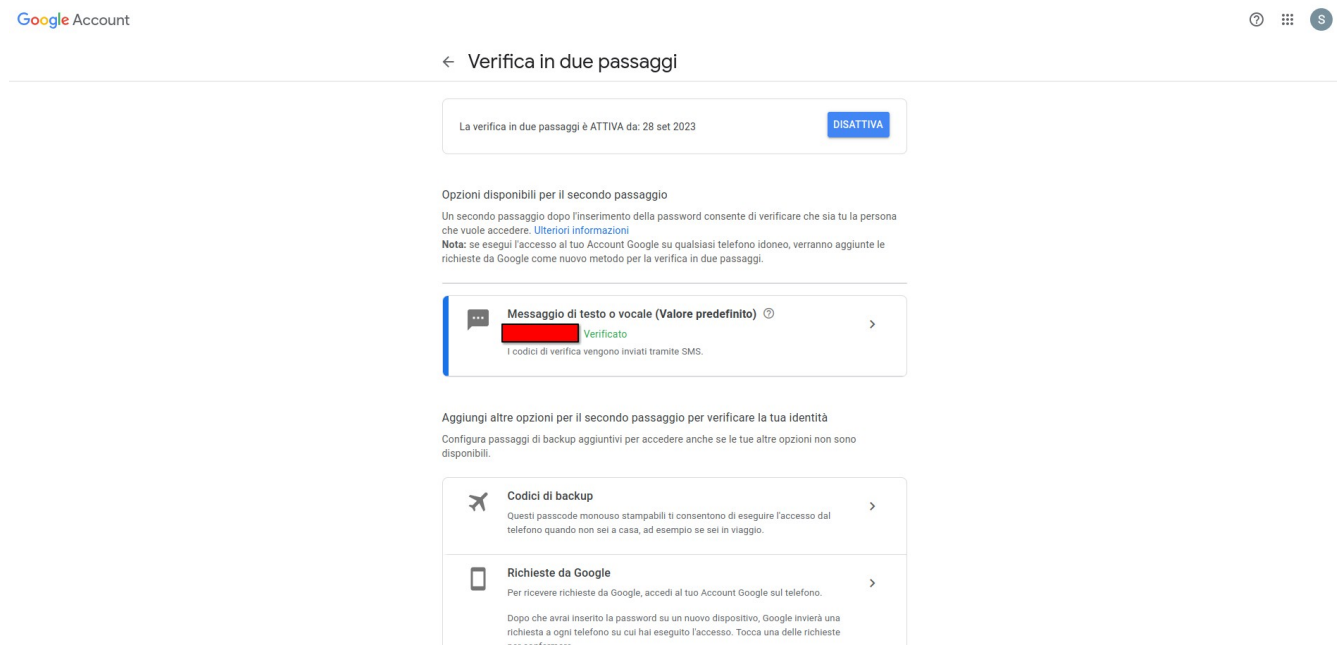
Google Account

S

← Verifica in due passaggi

La verifica in due passaggi è ATTIVA da: 28 set 2023

DISATTIVA

Opzioni disponibili per il secondo passaggio

Un secondo passaggio dopo l'inserimento della password consente di verificare che sia tu la persona che vuole accedere. Ulteriori informazioni
Nota: se esegui l'accesso al tuo Account Google su qualsiasi telefono idoneo, verranno aggiunte le richieste da Google come nuovo metodo per la verifica in due passaggi.

Messaggio di testo o vocale (Valore predefinito)
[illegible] Verificato
I codici di verifica vengono inviati tramite SMS.

Aggiungi altre opzioni per il secondo passaggio per verificare la tua identità

Configura passaggi di backup aggiuntivi per accedere anche se le tue altre opzioni non sono disponibili.

Codici di backup
Questi passcode monouso stampabili ti consentono di eseguire l'accesso dal telefono quando non sei a casa, ad esempio se sei in viaggio.

Richieste da Google
Per ricevere richieste da Google, accedi al tuo Account Google sul telefono.

Dopo che avrai inserito la password su un nuovo dispositivo, Google invierà una richiesta a ogni telefono su cui hai eseguito l'accesso. Tocca una delle richieste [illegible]